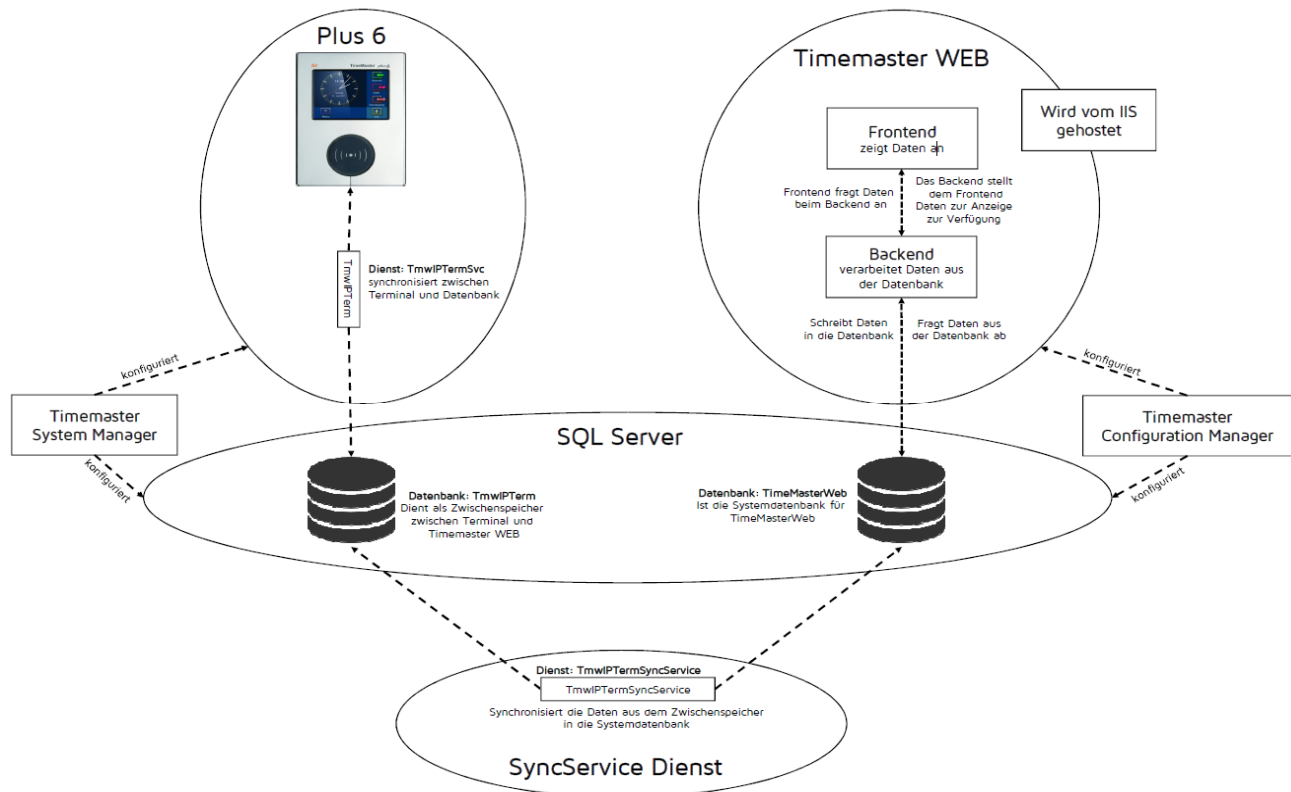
Plus 6

TimeMaster

TmwIPTerm

Dienst: TmwIPTermSvc
synchronisiert zwischen Terminal und Datenbank

Timemaster WEB

Wird vom IIS gehostet

Frontend
zeigt Daten an

Frontend fragt Daten beim Backend an

Das Backend stellt dem Frontend Daten zur Anzeige zur Verfügung

Backend
verarbeitet Daten aus der Datenbank

Schreibt Daten in die Datenbank

Fragt Daten aus der Datenbank ab

konfiguriert

Timemaster System Manager

konfiguriert

konfiguriert

Timemaster Configuration Manager

konfiguriert

SQL Server

Datenbank: TmwIPTerm
Dient als Zwischenspeicher zwischen Terminal und Timemaster WEB

Datenbank: TimeMasterWeb
Ist die Systemdatenbank für TimeMasterWeb

Dienst: TmwIPTermSyncService
TmwIPTermSyncService
Synchronisiert die Daten aus dem Zwischenspeicher in die Systemdatenbank

SyncService Dienst